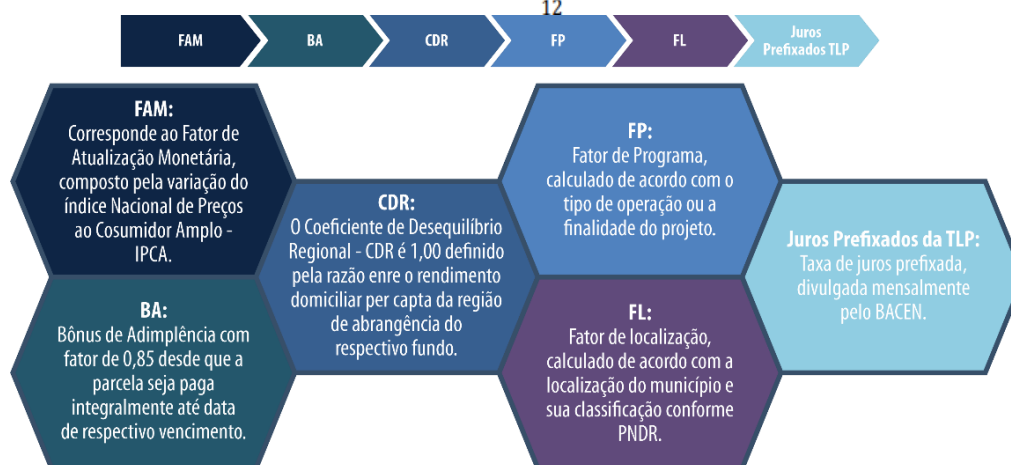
12

FAM | BA | CDR | FP | FL | Juros Prefixados TLP

FAM:
Corresponde ao Fator de Atualização Monetária, composto pela variação do índice Nacional de Preços ao Cosumidor Amplo - IPCA.

BA:
Bônus de Adimplência com fator de 0,85 desde que a parcela seja paga integralmente até data de respectivo vencimento.

CDR:
O Coeficiente de Desequilíbrio Regional - CDR é 1,00 definido pela razão enre o rendimento domiciliar per capta da região de abrangência do respectivo fundo.

FP:
Fator de Programa, calculado de acordo com o tipo de operação ou a finalidade do projeto.

FL:
Fator de localização, calculado de acordo com a localização do município e sua classificação conforme PNDR.

Juros Prefixados da TLP:
Taxa de juros prefixada, divulgada mensalmente pelo BACEN.